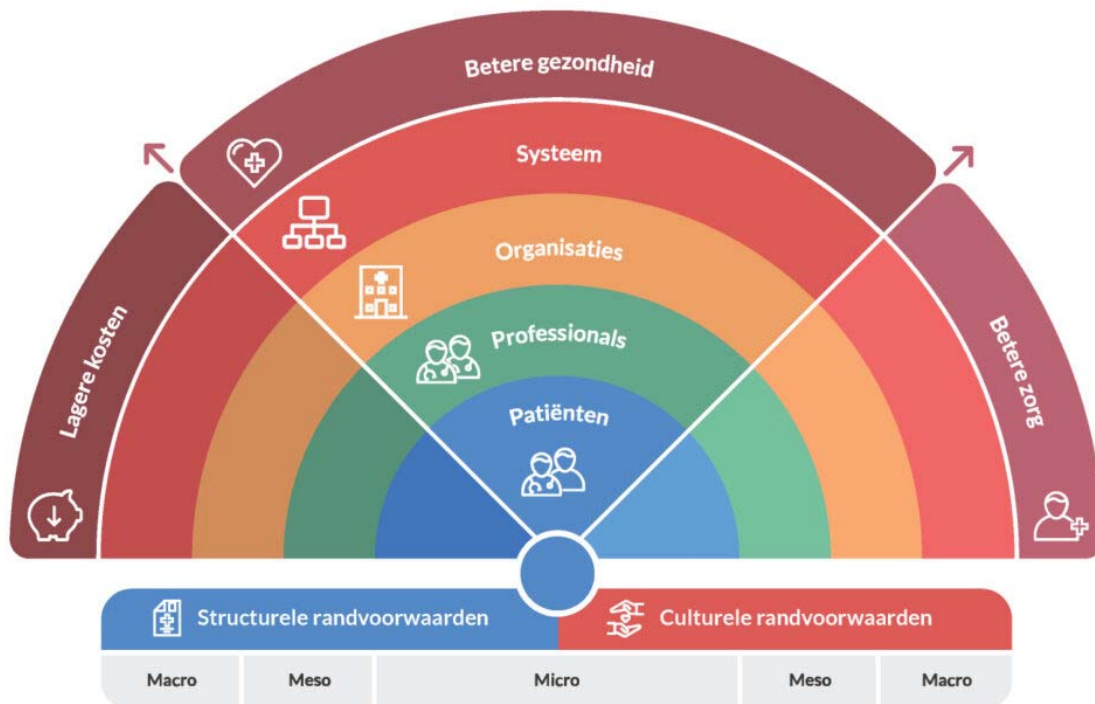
Betere gezondheid

Systeem

Organisaties

Professionals

Patiënten

Lagere kosten

Betere zorg

Structurele randvoorwaarden

Culturele randvoorwaarden

| Macro | Meso | Micro | Meso | Macro |
|---|---|---|---|---|